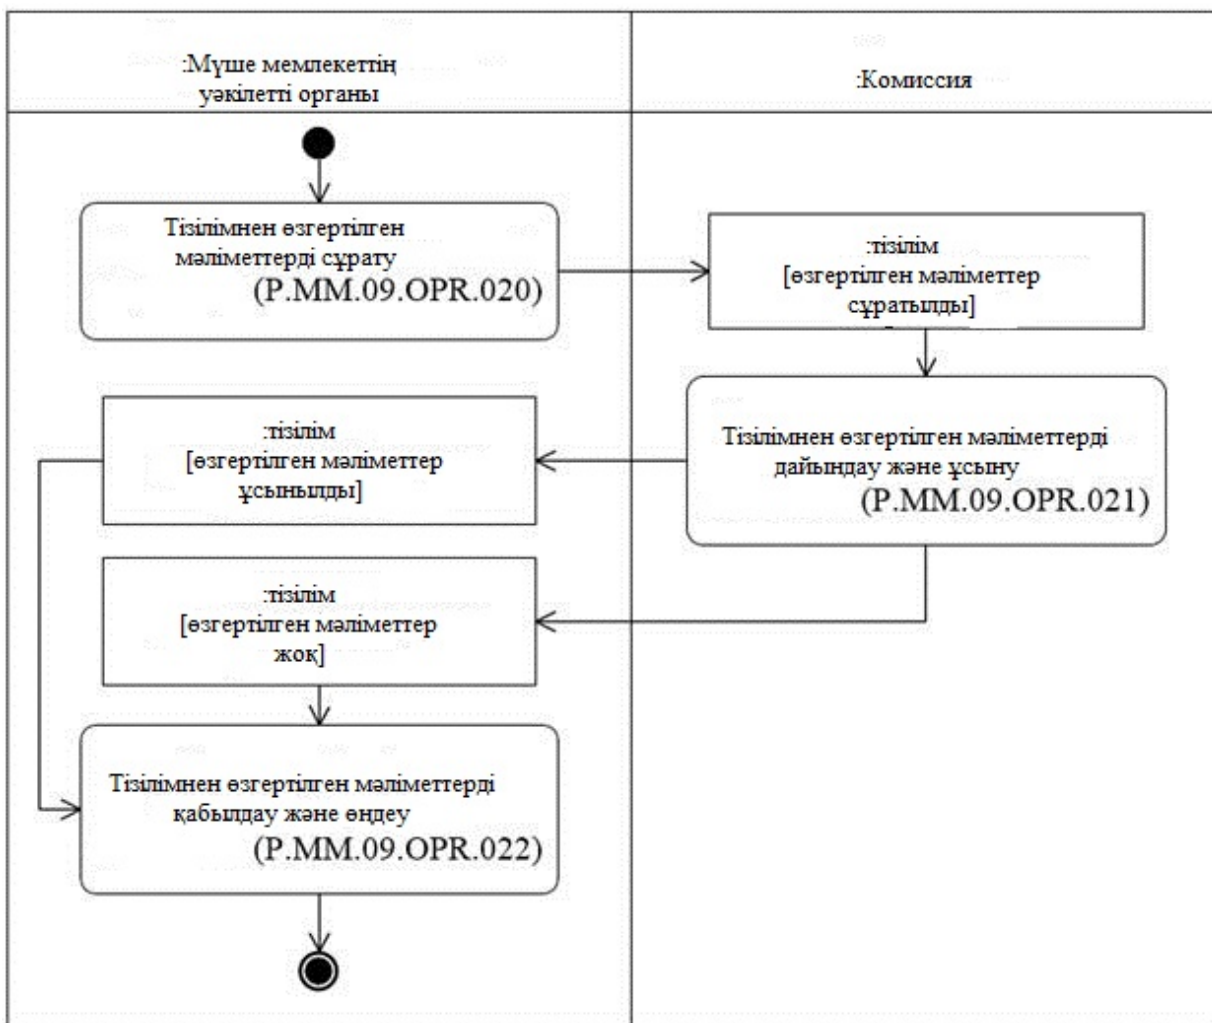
:Мүше мемлекеттің уәкілетті органы

:Комиссия

Тізілімнен өзгертілген мәліметтерді сұрату
(P.MM.09.OPR.020)

:тізілім
[өзгертілген мәліметтер сұратылды]

Тізілімнен өзгертілген мәліметтерді дайындау және ұсыну
(P.MM.09.OPR.021)

:тізілім
[өзгертілген мәліметтер ұсынылды]

:тізілім
[өзгертілген мәліметтер жоқ]

Тізілімнен өзгертілген мәліметтерді қабылдау және өңдеу
(P.MM.09.OPR.022)